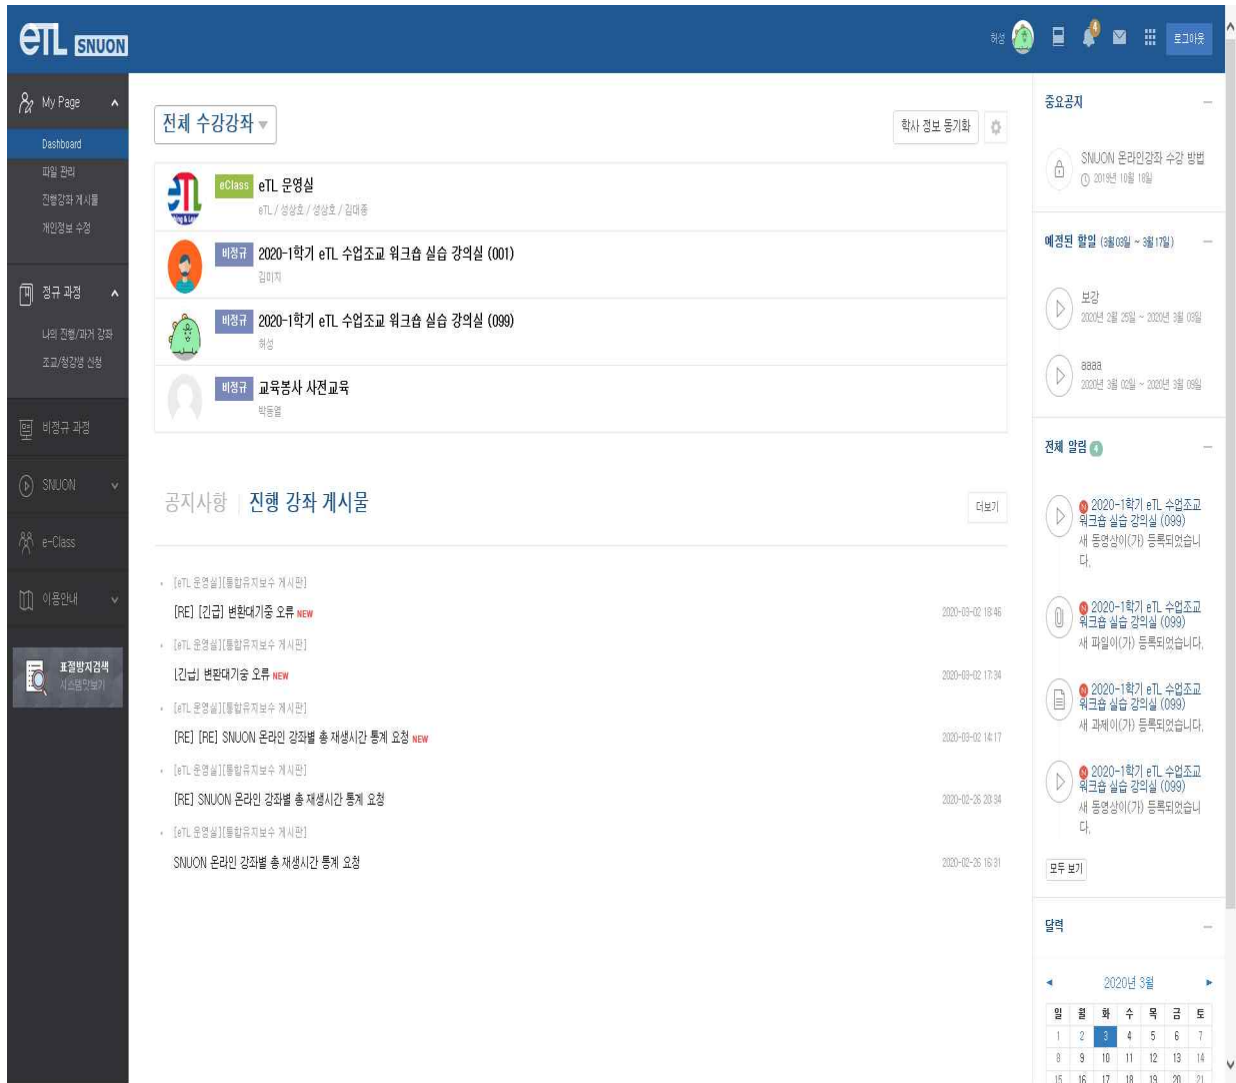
eTL SNUON

허성 로그아웃

My Page
Dashboard
파일 관리
진행강좌 게시물
개인정보 수정

정규 과정
나의 진행/과거 강좌
조교/청강생 신청

비정규 과정

SNUON

e-Class

이용안내

표절방지검색 시스템 바로가기

전체 수강강좌

학사 정보 동기화

eClass eTL 운영실
eTL / 성상호 / 성상호 / 김대종

비정규 2020-1학기 eTL 수업조교 워크숍 실습 강의실 (001)
김미지

비정규 2020-1학기 eTL 수업조교 워크숍 실습 강의실 (099)
허성

비정규 교육봉사 사전교육
박동열

공지사항 | 진행 강좌 게시물

더보기

[eTL 운영실][통합유지보수 게시판]
[RE] [긴급] 변환대기중 오류 NEW 2020-03-02 18:46

[eTL 운영실][통합유지보수 게시판]
[긴급] 변환대기중 오류 NEW 2020-03-02 17:34

[eTL 운영실][통합유지보수 게시판]
[RE] [RE] SNUON 온라인 강좌별 총 재생시간 통계 요청 NEW 2020-03-02 14:17

[eTL 운영실][통합유지보수 게시판]
[RE] SNUON 온라인 강좌별 총 재생시간 통계 요청 2020-02-26 20:34

[eTL 운영실][통합유지보수 게시판]
SNUON 온라인 강좌별 총 재생시간 통계 요청 2020-02-26 16:31

중요공지
SNUON 온라인강좌 수강 방법
2019년 10월 18일

예정된 할일 (3월03일 ~ 3월17일)
보강
2020년 2월 25일 ~ 2020년 3월 03일
aaaa
2020년 3월 02일 ~ 2020년 3월 09일

전체 알림 4
2020-1학기 eTL 수업조교 워크숍 실습 강의실 (099)
새 동영상이(가) 등록되었습니다.
2020-1학기 eTL 수업조교 워크숍 실습 강의실 (099)
새 파일이(가) 등록되었습니다.
2020-1학기 eTL 수업조교 워크숍 실습 강의실 (099)
새 과제이(가) 등록되었습니다.
2020-1학기 eTL 수업조교 워크숍 실습 강의실 (099)
새 동영상이(가) 등록되었습니다.
모두 보기

달력
2020년 3월

| 일 | 월 | 화 | 수 | 목 | 금 | 토 |
|---|---|---|---|---|---|---|
| 1 | 2 | 3 | 4 | 5 | 6 | 7 |
| 8 | 9 | 10 | 11 | 12 | 13 | 14 |
| 15 | 16 | 17 | 18 | 19 | 20 | 21 |